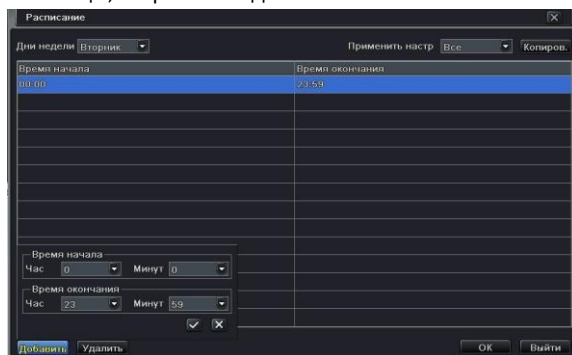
Расписание

Дни недели Вторник

Применить настр Все

Копиров.

| Время начала | Время окончания |
|---|---|
| 00:00 | 23:59 |

Время начала
Час 0
Минут 0

Время окончания
Час 23
Минут 59

Добавить Удалить

OK Выйти